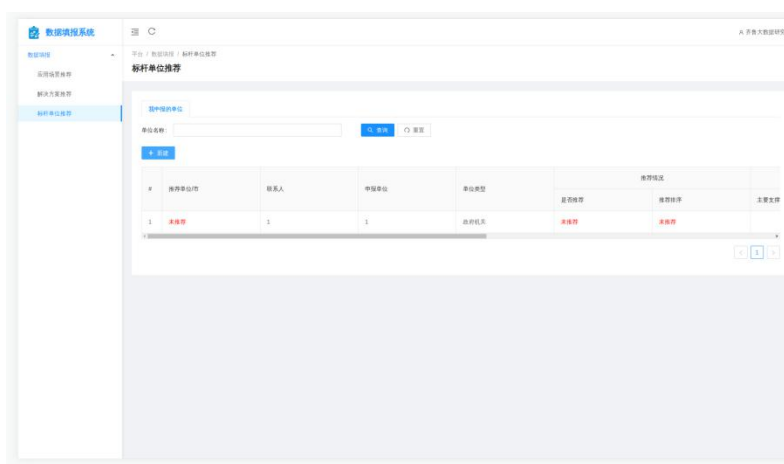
数据填报系统

数据填报
应用场景推荐
解决方案推荐
标杆单位推荐

平台 / 数据填报 / 标杆单位推荐
标杆单位推荐

齐鲁大数据研究

我申报的单位

单位名称：

查询
重置

+ 新建

| # | 推荐单位/市 | 联系人 | 申报单位 | 单位类型 | 推荐情况 是否推荐 | 推荐情况 推荐排序 | 主要支撑 |
|---|---|---|---|---|---|---|---|
| 1 | 未推荐 | 1 | 1 | 政府机关 | 未推荐 | 未推荐 | |

1